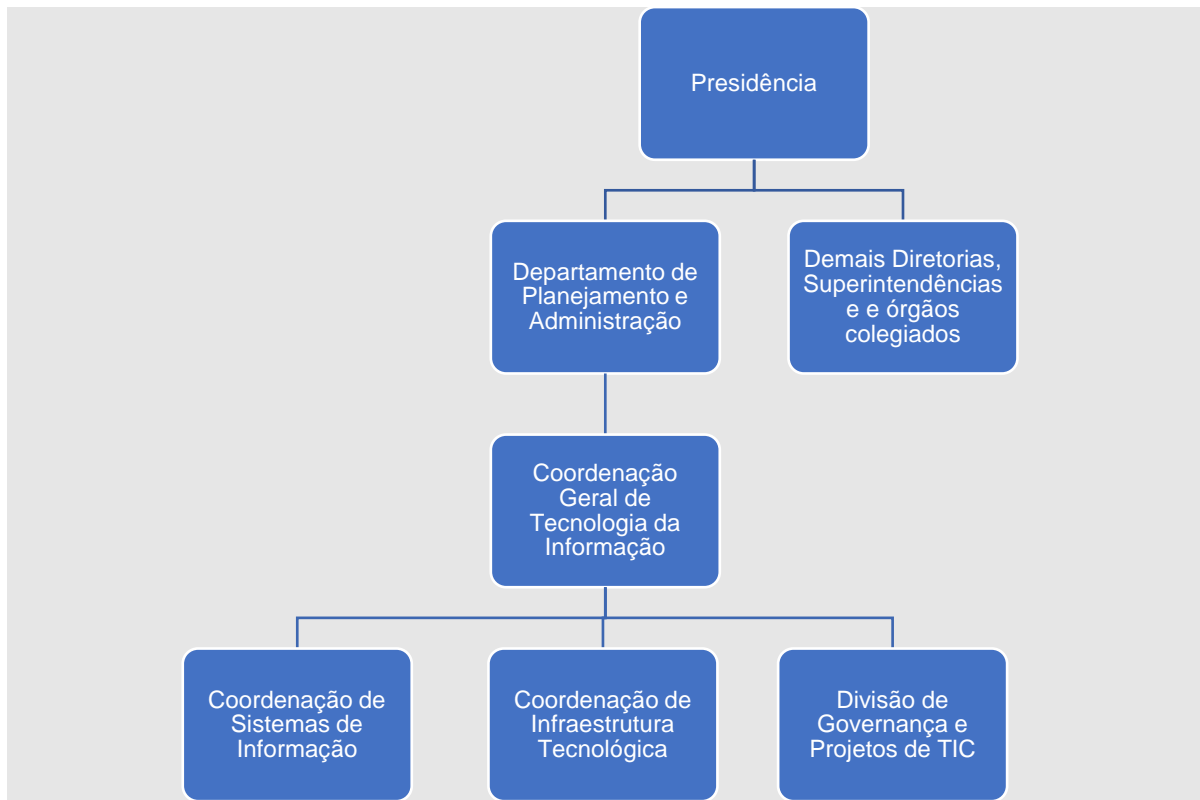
Presidência

Departamento de Planejamento e Administração

Demais Diretorias, Superintendências e e órgãos colegiados

Coordenação Geral de Tecnologia da Informação

Coordenação de Sistemas de Informação

Coordenação de Infraestrutura Tecnológica

Divisão de Governança e Projetos de TIC